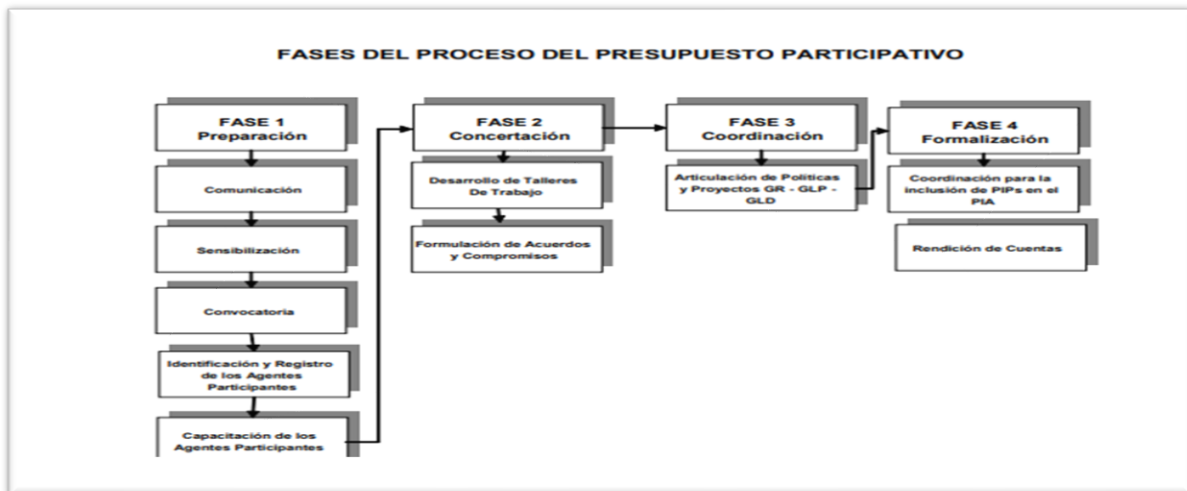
FASES DEL PROCESO DEL PRESUPUESTO PARTICIPATIVO

FASE 1
Preparación

Comunicación

Sensibilización

Convocatoria

Identificación y Registro de los Agentes Participantes

Capacitación de los Agentes Participantes

FASE 2
Concertación

Desarrollo de Talleres De Trabajo

Formulación de Acuerdos y Compromisos

FASE 3
Coordinación

Articulación de Políticas y Proyectos GR - GLP - GLD

FASE 4
Formalización

Coordinación para la inclusión de PIPs en el PIA

Rendición de Cuentas